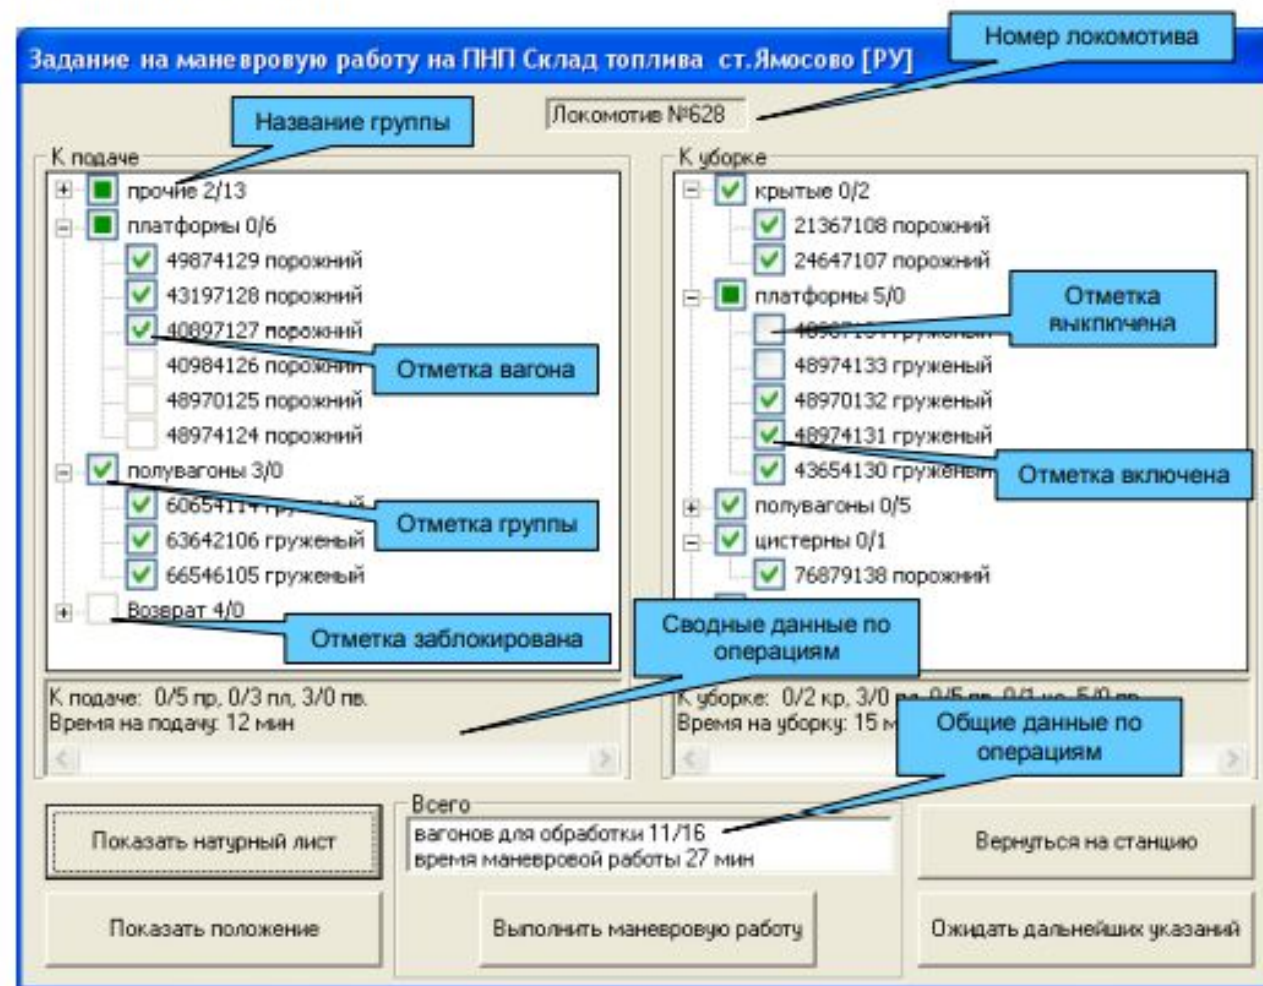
Задание на маневровую работу на ПНП Склад топлива ст.Ямосово [РУ]

Номер локомотива

Локомотив №628

Название группы

К подаче

прочие 2/13

платформы 0/6

49874129 порожний

43197128 порожний

40897127 порожний

40984126 порожний

48970125 порожний

48974124 порожний

Отметка вагона

полувагоны 3/0

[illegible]

63642106 груженый

66546105 груженый

Отметка группы

Возврат 4/0

Отметка заблокирована

К уборке

крытые 0/2

21367108 порожний

24647107 порожний

платформы 5/0

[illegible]

48974133 груженый

48970132 груженый

48974131 груженый

43654130 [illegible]

Отметка выключена

Отметка включена

полувагоны 0/5

цистерны 0/1

76879138 порожний

Сводные данные по операциям

К подаче: 0/5 пр, 0/3 пл, 3/0 пв.
Время на подачу: 12 мин

К уборке: 0/2 кр, 3/0 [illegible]
Время на уборку: 15 м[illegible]

Общие данные по операциям

Всего
вагонов для обработки 11/16
время маневровой работы 27 мин

Показать натурный лист

Показать положение

Выполнить маневровую работу

Вернуться на станцию

Ожидать дальнейших указаний